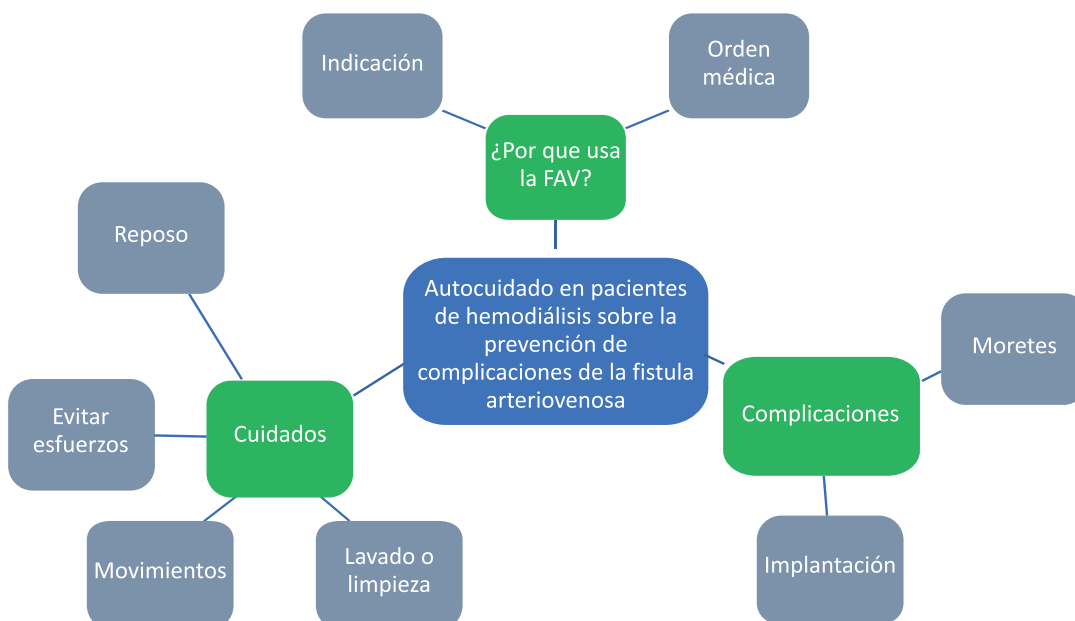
Indicación

Orden médica

¿Por que usa la FAV?

Reposo

Autocuidado en pacientes de hemodiálisis sobre la prevención de complicaciones de la fistula arteriovenosa

Moretes

Evitar esfuerzos

Cuidados

Complicaciones

Movimientos

Lavado o limpieza

Implantación